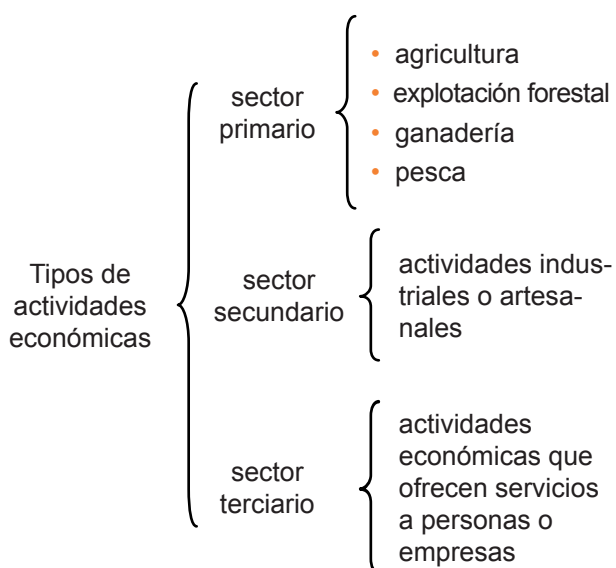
Tipos de actividades económicas

sector primario
• agricultura
• explotación forestal
• ganadería
• pesca

sector secundario
actividades industriales o artesanales

sector terciario
actividades económicas que ofrecen servicios a personas o empresas